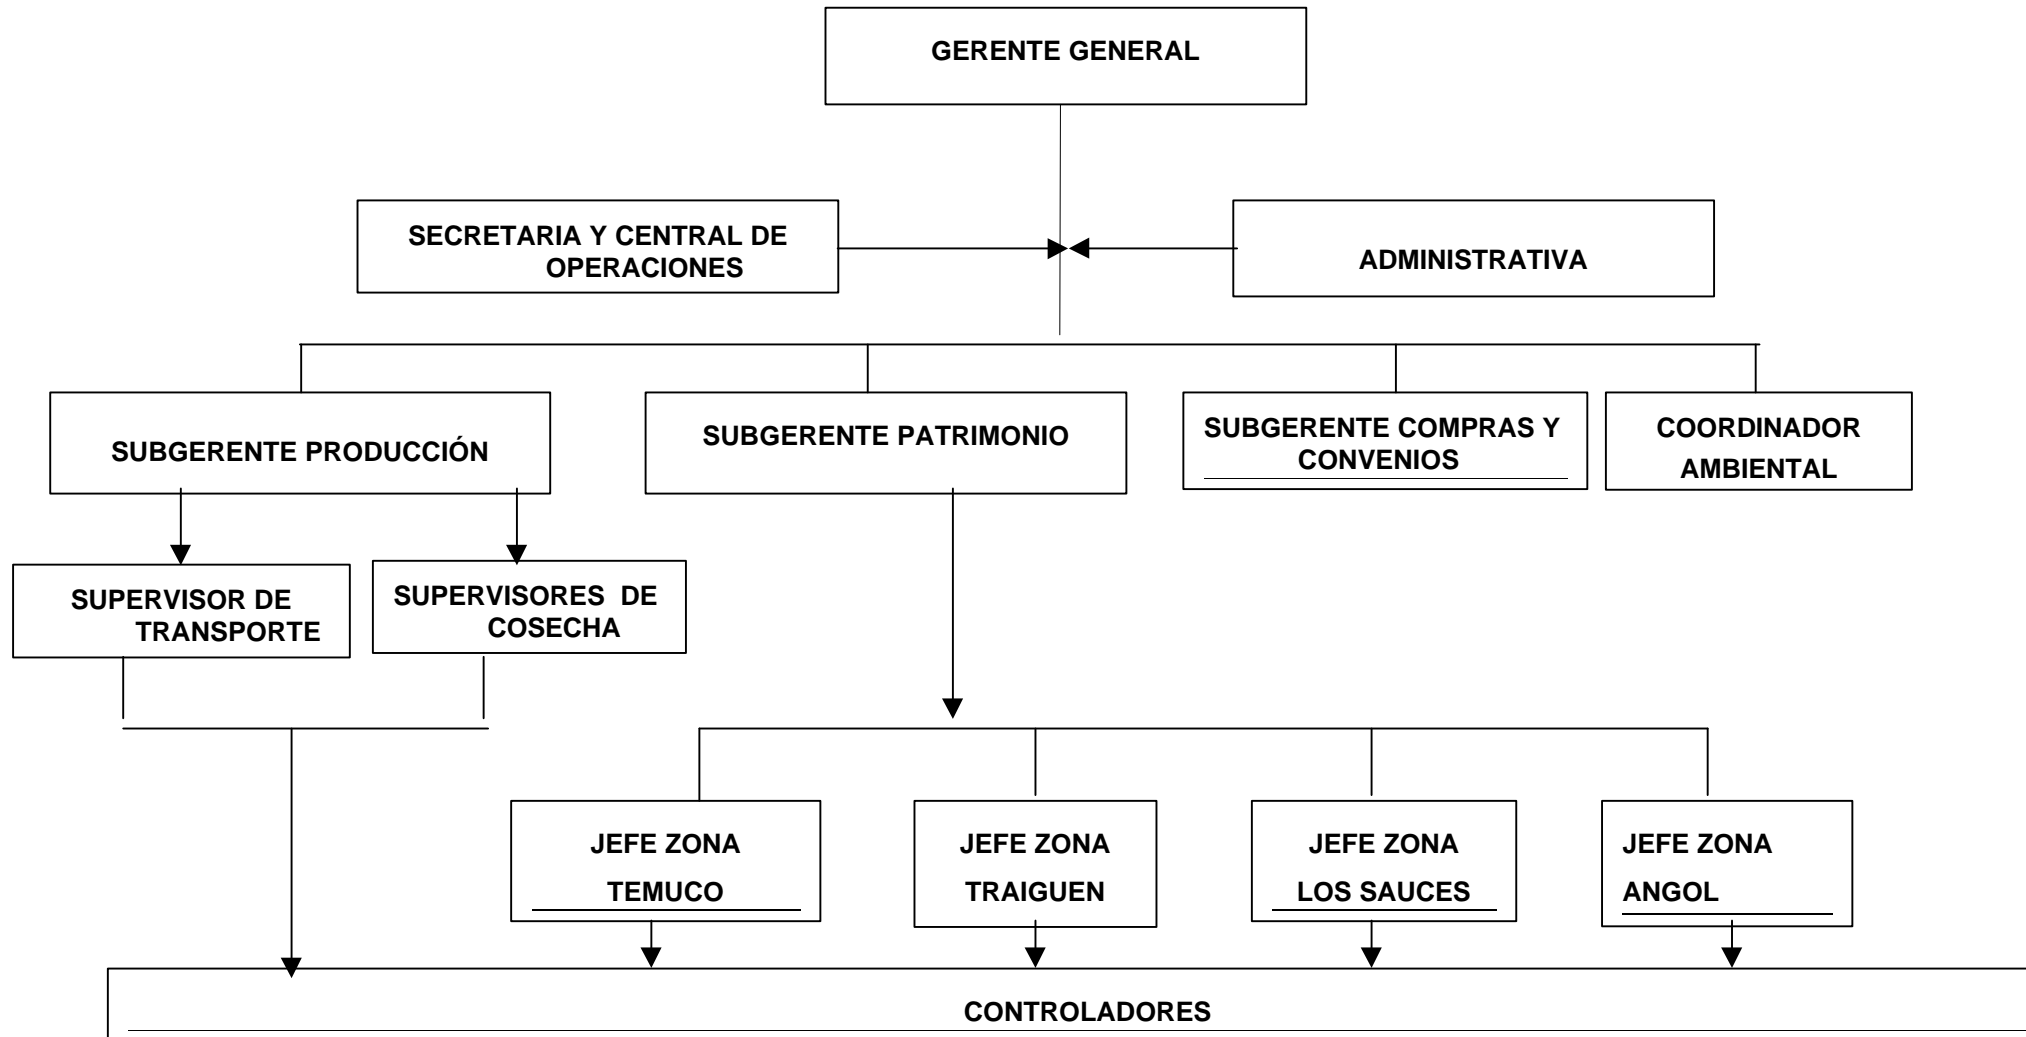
GERENTE GENERAL

SECRETARIA Y CENTRAL DE OPERACIONES

ADMINISTRATIVA

SUBGERENTE PRODUCCIÓN

SUBGERENTE PATRIMONIO

SUBGERENTE COMPRAS Y CONVENIOS

COORDINADOR AMBIENTAL

SUPERVISOR DE TRANSPORTE

SUPERVISORES DE COSECHA

JEFE ZONA TEMUCO

JEFE ZONA TRAIGUEN

JEFE ZONA LOS SAUCES

JEFE ZONA ANGOL

CONTROLADORES